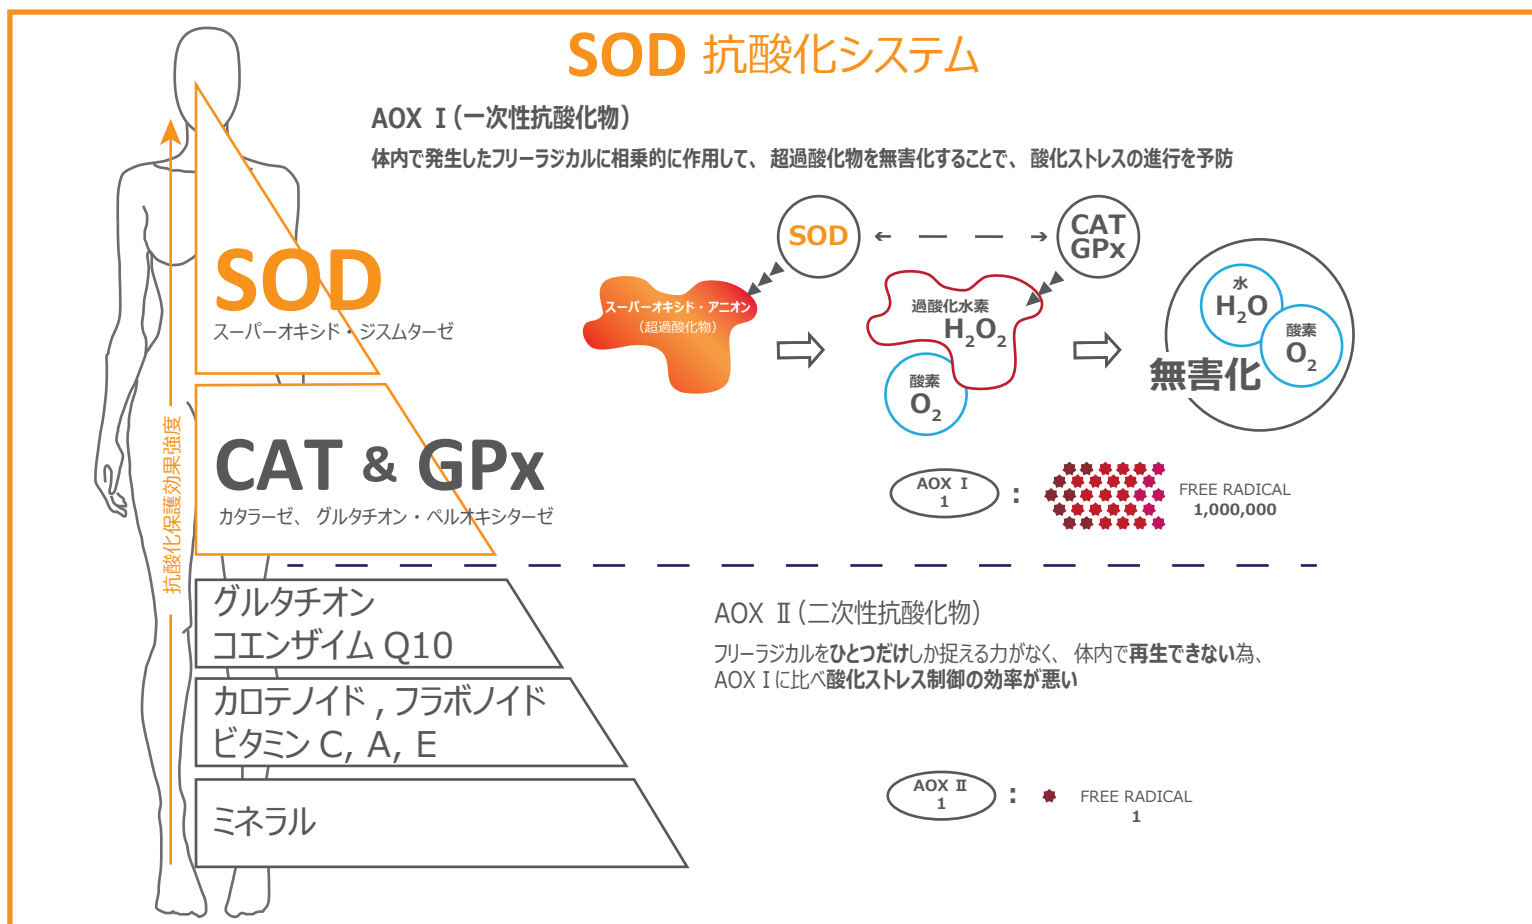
SOD 抗酸化システム

AOX Ⅰ(一次性抗酸化物)

体内で発生したフリーラジカルに相乗的に作用して、超過酸化物を無害化することで、酸化ストレスの進行を予防

SOD
スーパーオキシド・ジスムターゼ

CAT & GPx
カタラーゼ、グルタチオン・ペルオキシターゼ

グルタチオン
コエンザイム Q10

カロテノイド , フラボノイド
ビタミン C, A, E

ミネラル

抗酸化保護効果強度

SOD

CAT
GPx

スーパーオキシド・アニオン
(超過酸化物)

過酸化水素
$H_2O_2$

酸素
$O_2$

水
$H_2O$

酸素
$O_2$

無害化

AOX Ⅰ
1

:

FREE RADICAL
1,000,000

AOX Ⅱ(二次性抗酸化物)

フリーラジカルをひとつだけしか捉える力がなく、体内で再生できない為、AOX Ⅰに比べ酸化ストレス制御の効率が悪い

AOX Ⅱ
1

:

FREE RADICAL
1